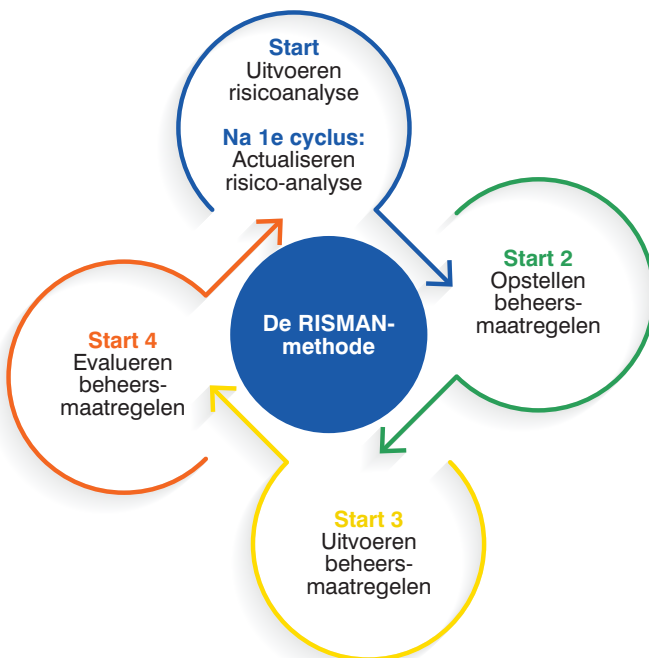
Start
Uitvoeren risicoanalyse

Na 1e cyclus:
Actualiseren risico-analyse

Start 2
Opstellen beheers-maatregelen

Start 3
Uitvoeren beheers-maatregelen

Start 4
Evalueren beheers-maatregelen

De RISMAN-methode